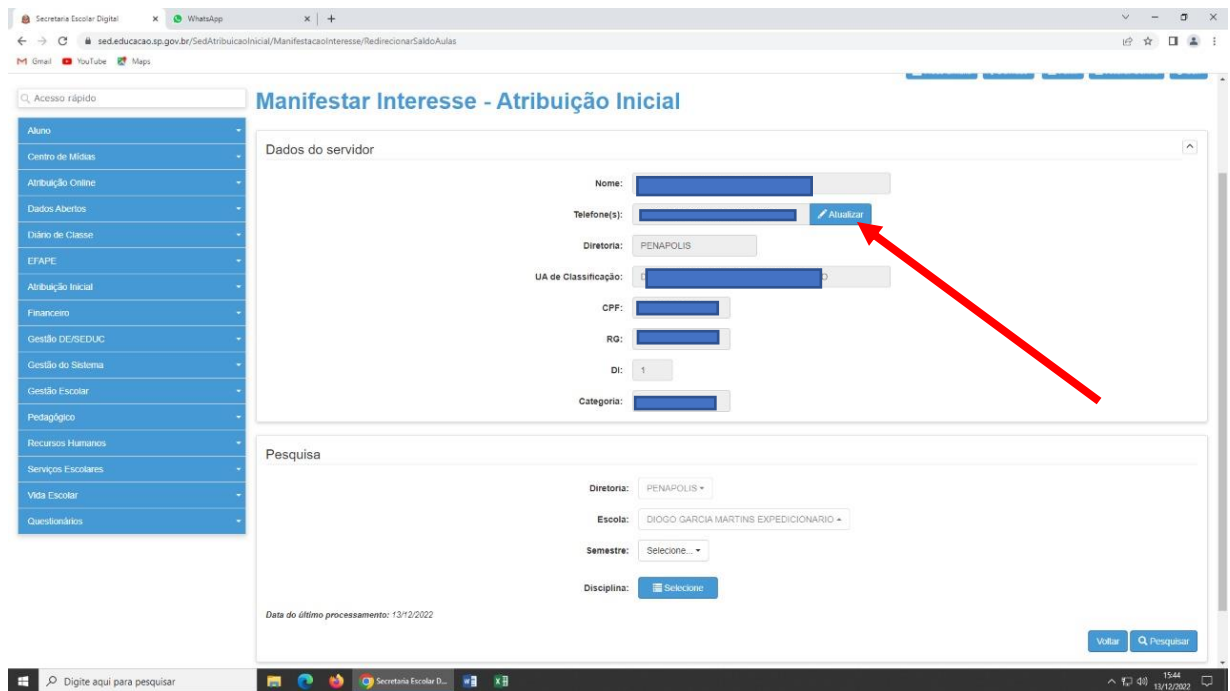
Secretaria Escolar Digital × WhatsApp × +

sed.educacao.sp.gov.br/SedAtribuicaoInicial/ManifestacaoInteresse/RedirecionarSaldoAulas

Gmail YouTube Maps

Acesso rápido

Aluno
Centro de Mídias
Atribuição Online
Dados Abertos
Diário de Classe
EFAPE
Atribuição Inicial
Financeiro
Gestão DE/SEDUC
Gestão do Sistema
Gestão Escolar
Pedagógico
Recursos Humanos
Serviços Escolares
Vida Escolar
Questionários

Manifestar Interesse - Atribuição Inicial

Dados do servidor

Nome:
Telefone(s): Atualizar
Diretoria: PENAPOLIS
UA de Classificação:
CPF:
RG:
DI: 1
Categoria:

Pesquisa

Diretoria: PENAPOLIS
Escola: DIOGO GARCIA MARTINS EXPEDICIONARIO
Semestre: Selecione...
Disciplina: Selecione

Data do último processamento: 13/12/2022

Voltar Pesquisar

Digite aqui para pesquisar

Secretaria Escolar D...

15:44
13/12/2022